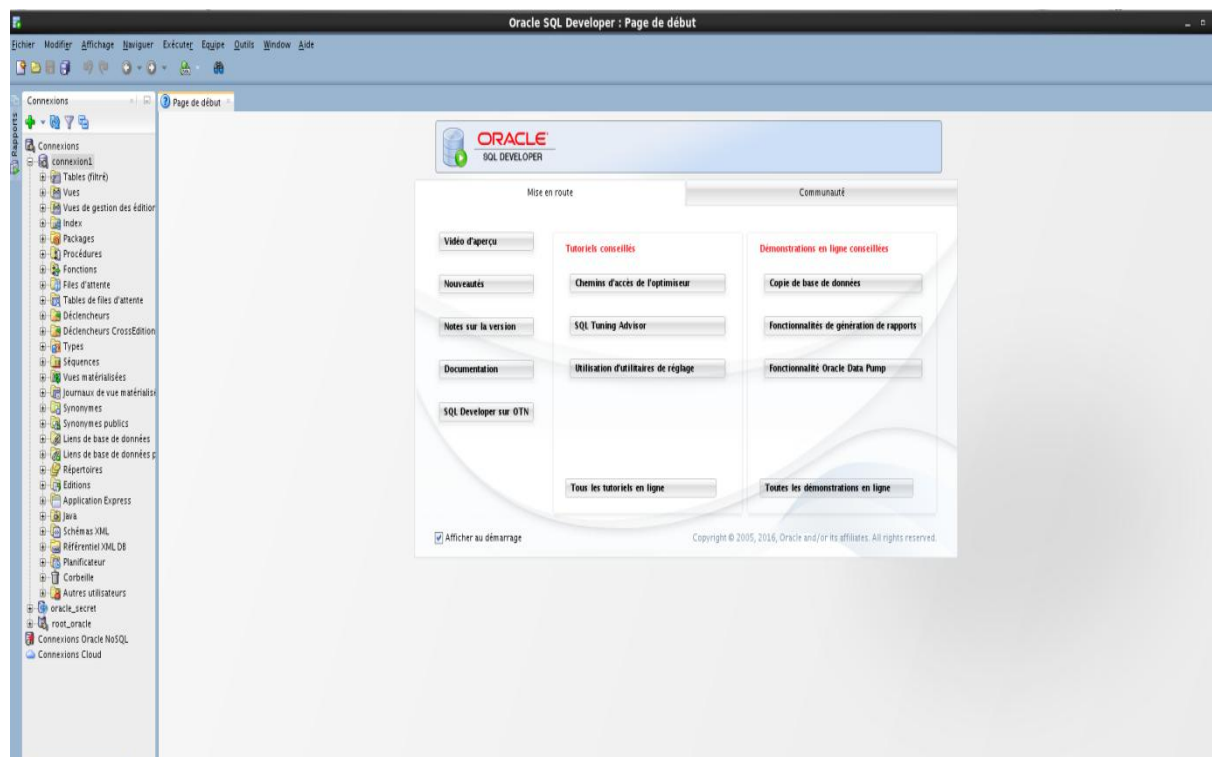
Oracle SQL Developer : Page de début

Fichier Modifier Affichage Naviguer Exécuter Equipe Outils Window Aide

Rapports

Connexions

Page de début

Connexions
connexion1
Tables (filtré)
Vues
Vues de gestion des éditior
Index
Packages
Procédures
Fonctions
Files d'attente
Tables de files d'attente
Déclencheurs
Déclencheurs CrossEdition
Types
Séquences
Vues matérialisées
Journaux de vue matérialisé
Synonymes
Synonymes publics
Liens de base de données
Liens de base de données p
Répertoires
Editions
Application Express
Java
Schémas XML
Référentiel XML DB
Planificateur
Corbeille
Autres utilisateurs
oracle_secret
root_oracle
Connexions Oracle NoSQL
Connexions Cloud

ORACLE
SQL DEVELOPER

Mise en route

Communauté

Vidéo d'aperçu

Nouveautés

Notes sur la version

Documentation

SQL Developer sur OTN

Tutoriels conseillés

Chemins d'accès de l'optimiseur

SQL Tuning Advisor

Utilisation d'utilitaires de réglage

Tous les tutoriels en ligne

Démonstrations en ligne conseillées

Copie de base de données

Fonctionnalités de génération de rapports

Fonctionnalité Oracle Data Pump

Toutes les démonstrations en ligne

Afficher au démarrage

Copyright © 2005, 2016, Oracle and/or its affiliates. All rights reserved.